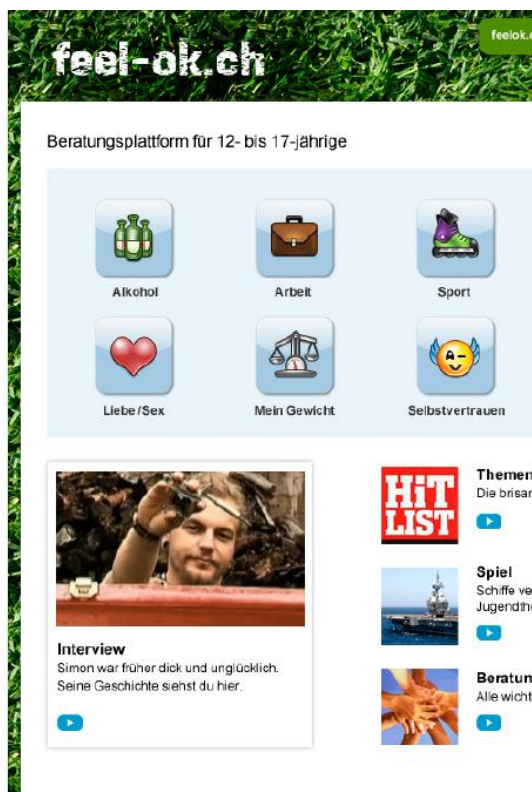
feel-ok.ch

feelok.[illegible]

Beratungsplattform für 12- bis 17-jährige

Alkohol

Arbeit

Sport

Liebe/Sex

Mein Gewicht

Selbstvertrauen

Interview
Simon war früher dick und unglücklich. Seine Geschichte siehst du hier.

HIT LIST

Themen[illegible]
Die brisan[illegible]

Spiel
Schiffe ve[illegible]
Jugendthe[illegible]

Beratun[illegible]
Alle wicht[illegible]